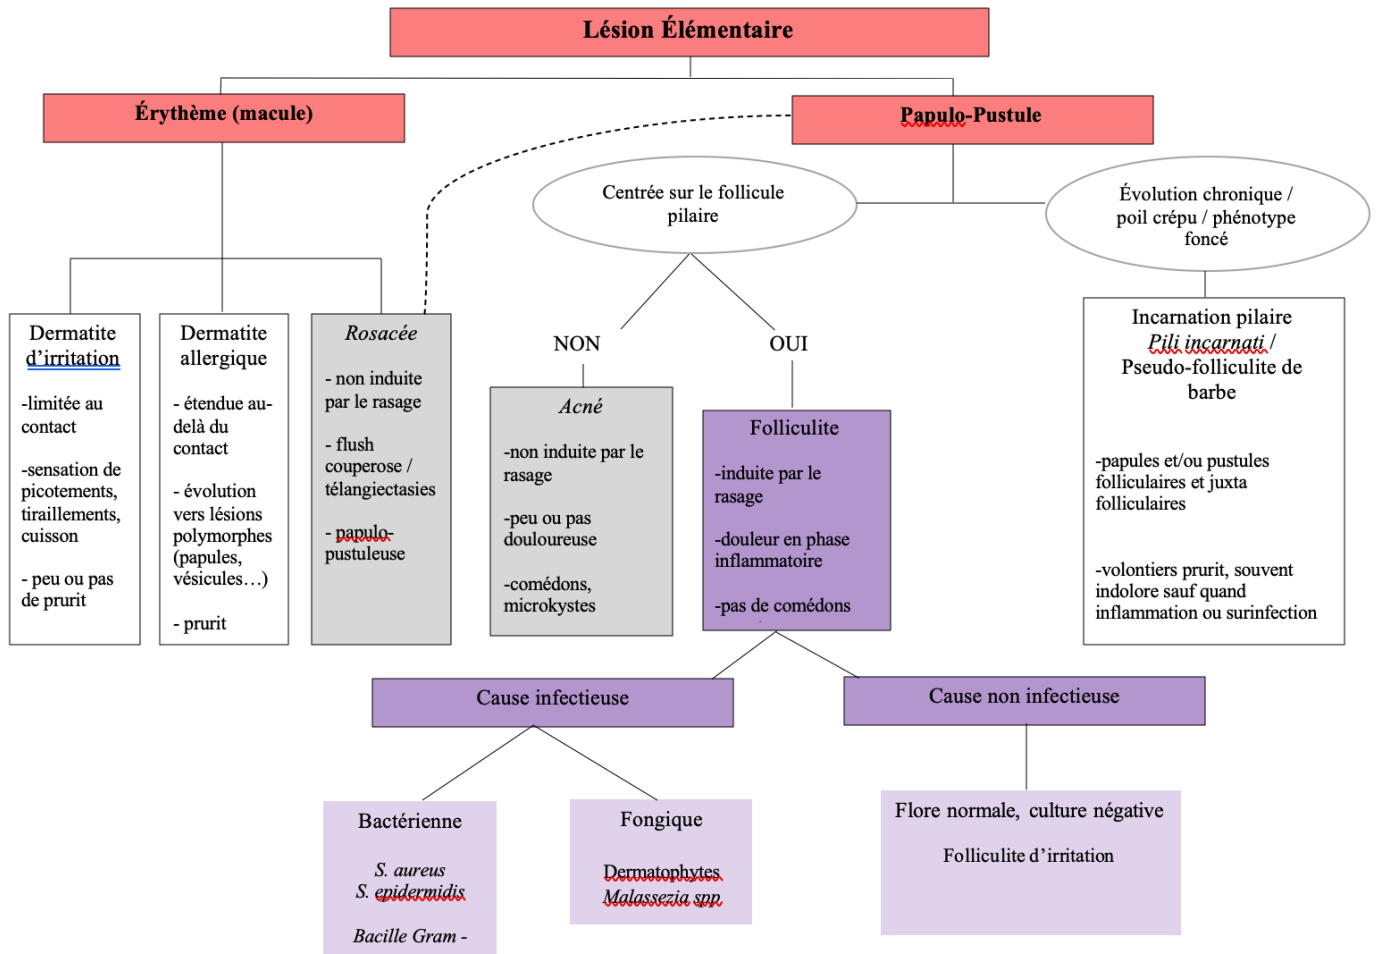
Lésion Élémentaire

Érythème (macule)

Papulo-Pustule

Centrée sur le follicule pilaire

Évolution chronique / poil crépu / phénotype foncé

Dermatite d'irritation

-limitée au contact

-sensation de picotements, tiraillements, cuisson

- peu ou pas de prurit

Dermatite allergique

- étendue au-delà du contact

- évolution vers lésions polymorphes (papules, vésicules…)

- prurit

Rosacée

- non induite par le rasage

- flush couperose / télangiectasies

- papulo-pustuleuse

NON

OUI

Acné

-non induite par le rasage

-peu ou pas douloureuse

-comédons, microkystes

Folliculite

-induite par le rasage

-douleur en phase inflammatoire

-pas de comédons

Incarnation pilaire
Pili incarnati /
Pseudo-folliculite de barbe

-papules et/ou pustules folliculaires et juxta folliculaires

-volontiers prurit, souvent indolore sauf quand inflammation ou surinfection

Cause infectieuse

Cause non infectieuse

Bactérienne

S. aureus
S. epidermidis

Bacille Gram -

Fongique

Dermatophytes
Malassezia spp

Flore normale, culture négative

Folliculite d'irritation